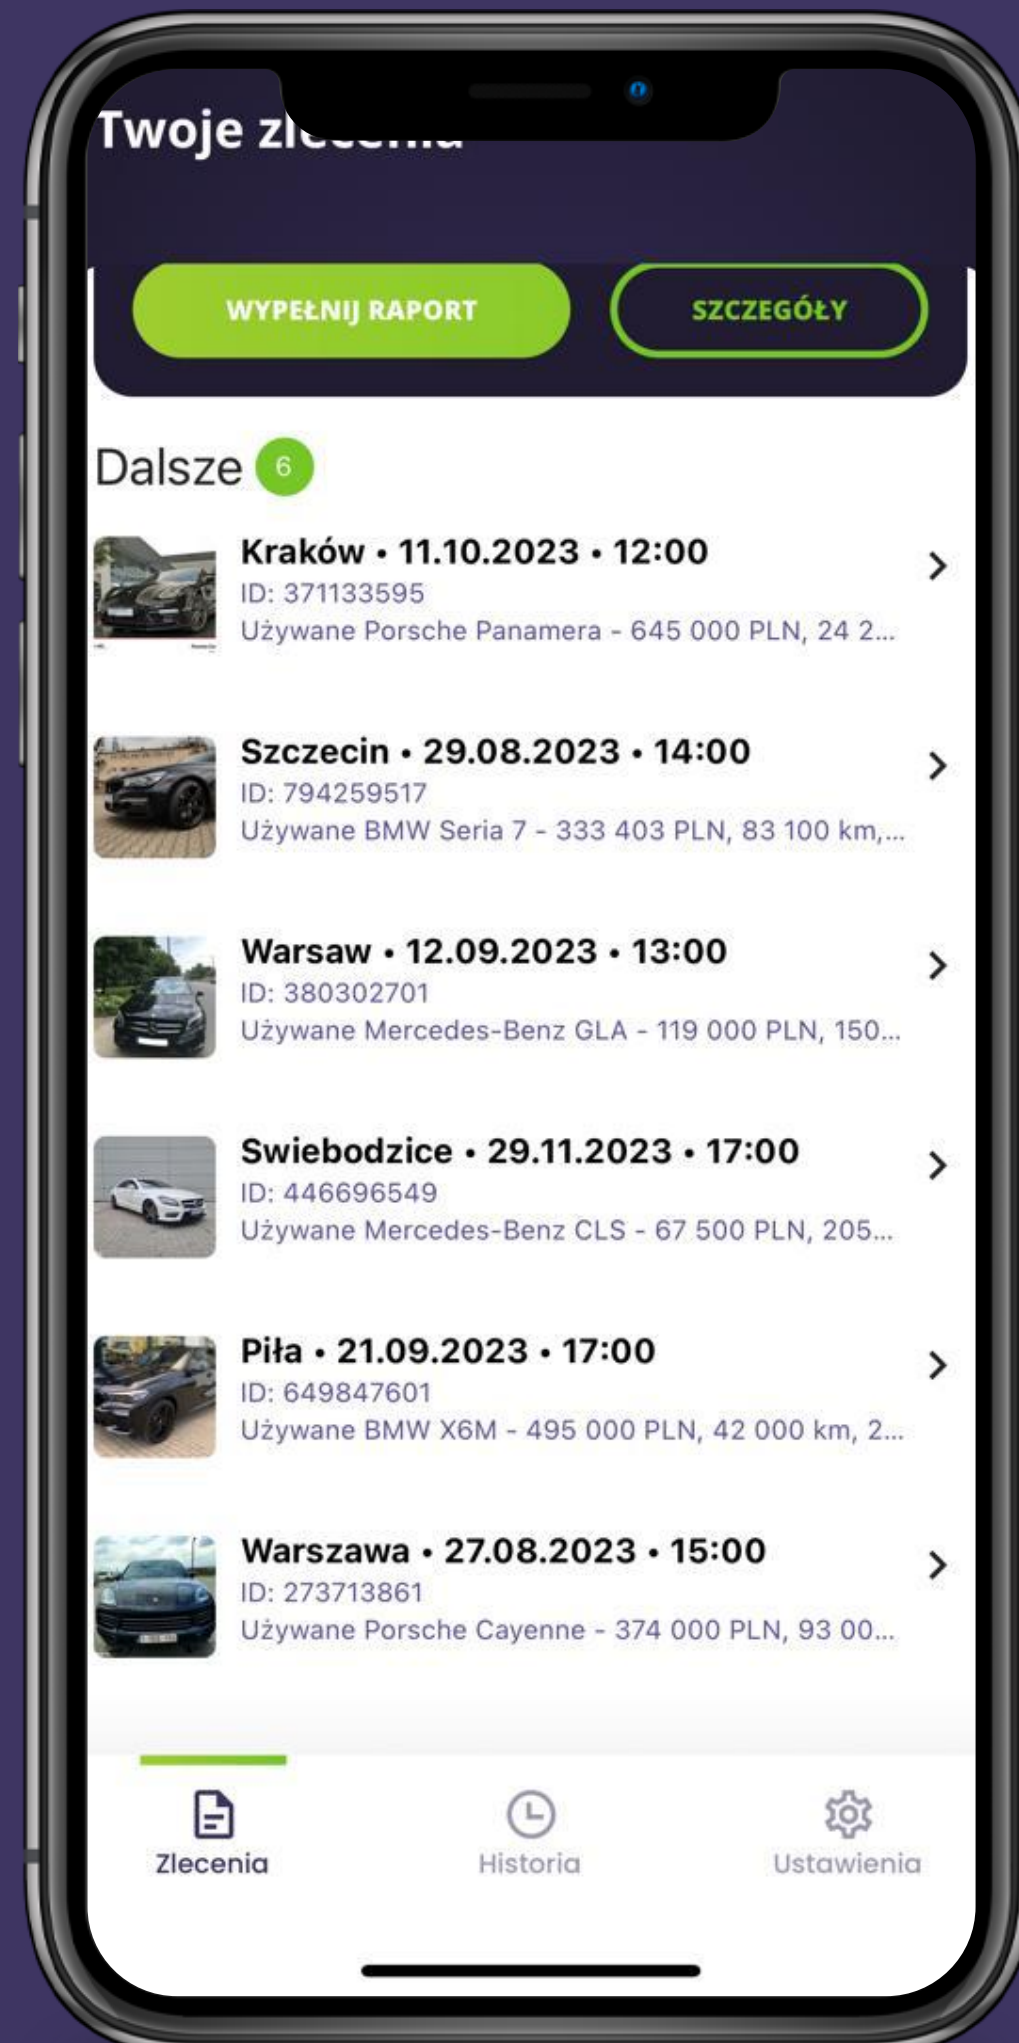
Twoje zl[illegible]

WYPEŁNIJ RAPORT

SZCZEGÓŁY

Dalsze 6

Kraków • 11.10.2023 • 12:00
ID: 371133595
Używane Porsche Panamera - 645 000 PLN, 24 2...

Szczecin • 29.08.2023 • 14:00
ID: 794259517
Używane BMW Seria 7 - 333 403 PLN, 83 100 km,...

Warsaw • 12.09.2023 • 13:00
ID: 380302701
Używane Mercedes-Benz GLA - 119 000 PLN, 150...

Swiebodzice • 29.11.2023 • 17:00
ID: 446696549
Używane Mercedes-Benz CLS - 67 500 PLN, 205...

Piła • 21.09.2023 • 17:00
ID: 649847601
Używane BMW X6M - 495 000 PLN, 42 000 km, 2...

Warszawa • 27.08.2023 • 15:00
ID: 273713861
Używane Porsche Cayenne - 374 000 PLN, 93 00...

Zlecenia

Historia

Ustawienia